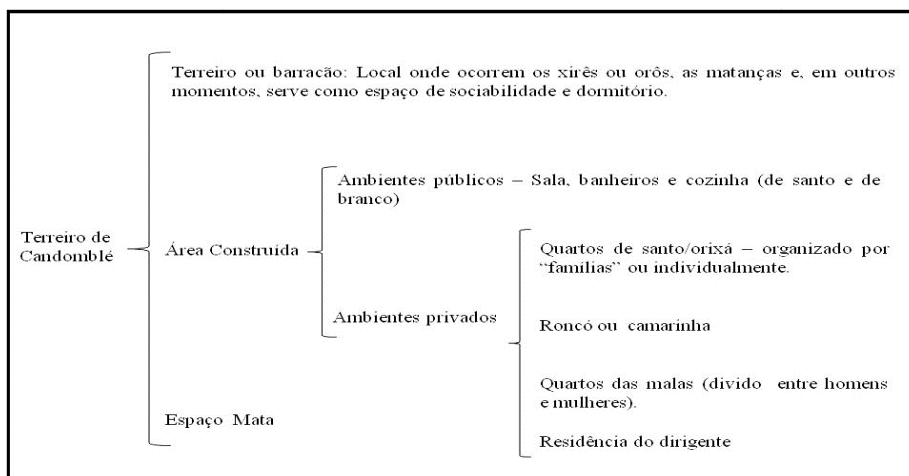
Terreiro de Candomblé

Terreiro ou barracão: Local onde ocorrem os xirês ou orôs, as matanças e, em outros momentos, serve como espaço de sociabilidade e dormitório.

Área Construída

Ambientes públicos – Sala, banheiros e cozinha (de santo e de branco)

Ambientes privados

Quartos de santo/orixá – organizado por "famílias" ou individualmente.

Roncó ou camarinha

Quartos das malas (divido entre homens e mulheres).

Residência do dirigente

Espaço Mata